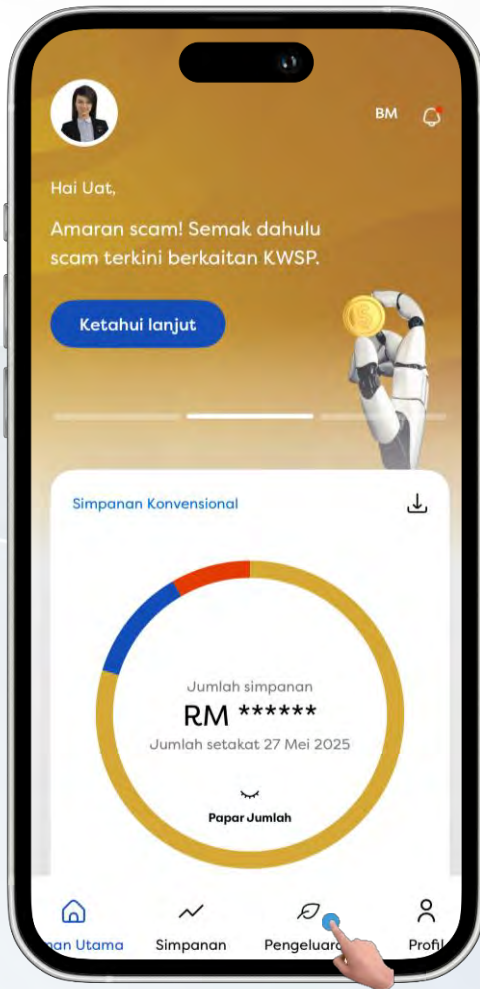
BM

Hai Uat,

Amaran scam! Semak dahulu scam terkini berkaitan KWSP.

Ketahui lanjut

Simpanan Konvensional

Jumlah simpanan

RM ******

Jumlah setakat 27 Mei 2025

Papar Jumlah

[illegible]an Utama Simpanan Pengeluar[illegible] Profi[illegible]